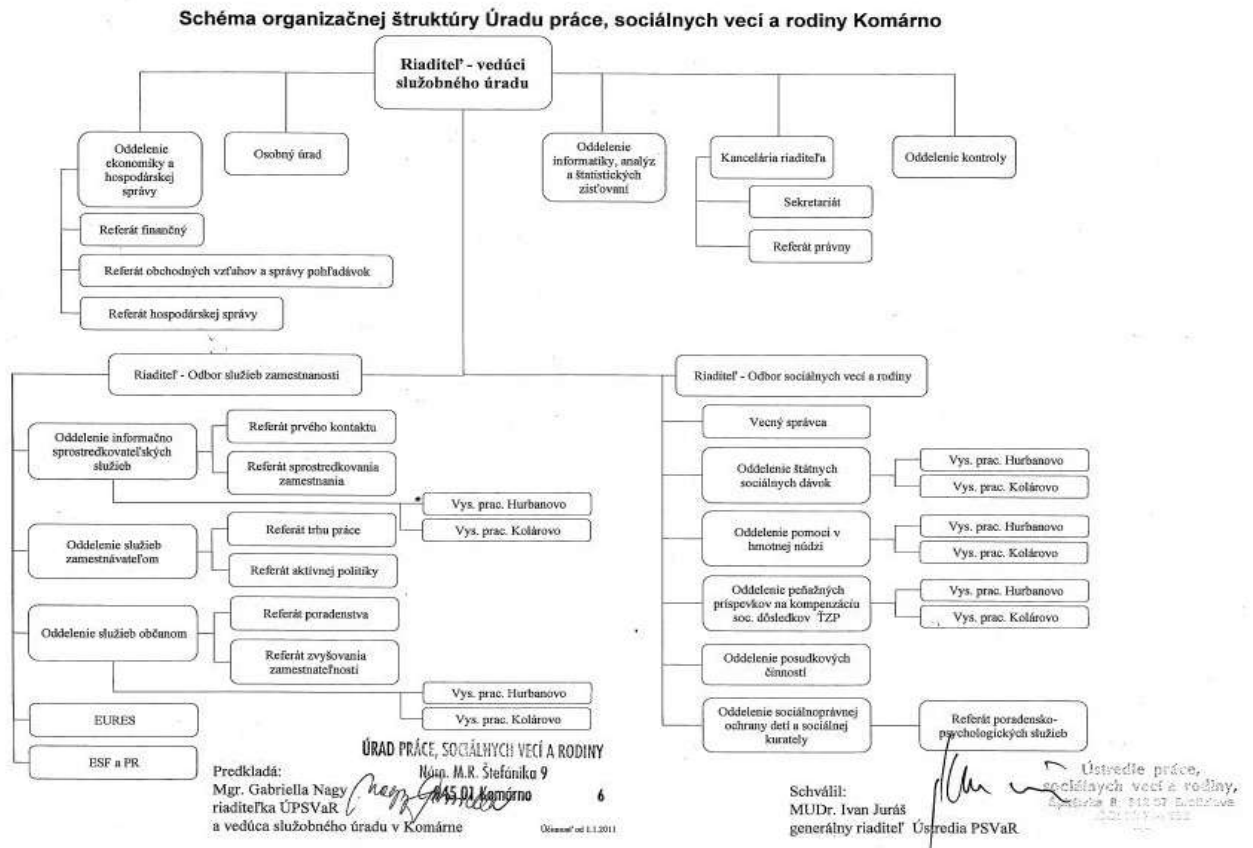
Schéma organizačnej štruktúry Úradu práce, sociálnych vecí a rodiny Komárno

Riaditeľ - vedúci služobného úradu

Oddelenie ekonomiky a hospodárskej správy

Osobný úrad

Oddelenie informatiky, analýz a štatistických zisťovaní

Kancelária riaditeľa

Oddelenie kontroly

Sekretariát

Referát právny

Referát finančný

Referát obchodných vzťahov a správy pohľadávok

Referát hospodárskej správy

Riaditeľ - Odbor služieb zamestnanosti

Riaditeľ - Odbor sociálnych vecí a rodiny

Oddelenie informačno sprostredkovateľských služieb

Referát prvého kontaktu

Referát sprostredkovania zamestnania

Vys. prac. Hurbanovo

Vys. prac. Kolárovo

Oddelenie služieb zamestnávateľom

Referát trhu práce

Referát aktívnej politiky

Oddelenie služieb občanom

Referát poradenstva

Referát zvyšovania zamestnateľnosti

Vys. prac. Hurbanovo

Vys. prac. Kolárovo

EURES

ESF a PR

Vecný správca

Oddelenie štátnych sociálnych dávok

Vys. prac. Hurbanovo

Vys. prac. Kolárovo

Oddelenie pomoci v hmotnej núdzi

Vys. prac. Hurbanovo

Vys. prac. Kolárovo

Oddelenie peňažných príspevkov na kompenzáciu soc. dôsledkov ŤZP

Vys. prac. Hurbanovo

Vys. prac. Kolárovo

Oddelenie posudkových činností

Oddelenie sociálnoprávnej ochrany detí a sociálnej kurately

Referát poradensko-psychologických služieb

ÚRAD PRÁCE, SOCIÁLNYCH VECÍ A RODINY
Nám. M.R. Štefánika 9
945 01 Komárno

Predkladá:
Mgr. Gabriella Nagy
riaditeľka ÚPSVaR
a vedúca služobného úradu v Komárne

6

Účinnosť od 1.1.2011

Schválil:
MUDr. Ivan Juráš
generálny riaditeľ Ústredia PSVaR

Ústredie práce, sociálnych vecí a rodiny,
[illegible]